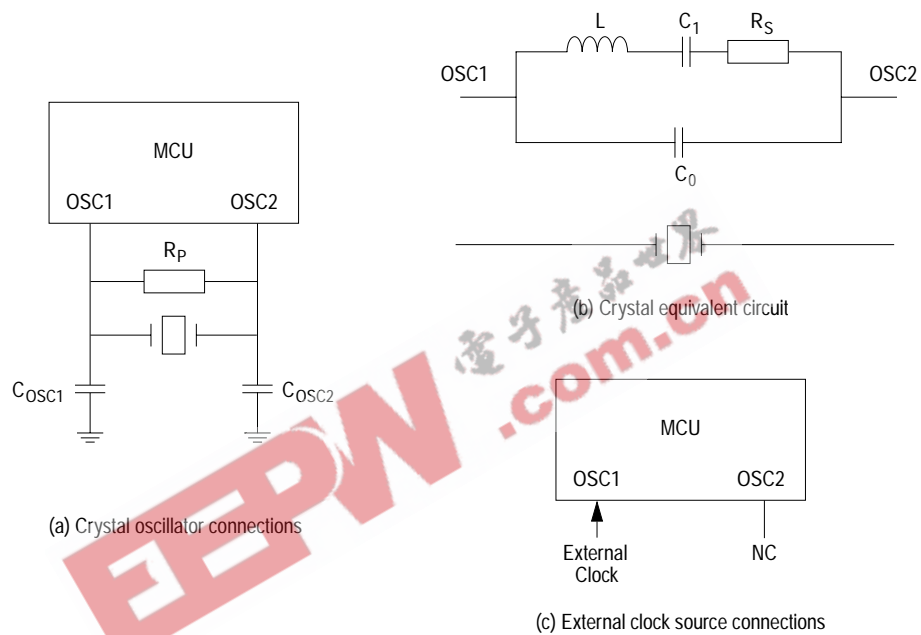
MCU

OSC1 OSC2

$R_P$

$C_{OSC1}$ $C_{OSC2}$

(a) Crystal oscillator connections

L $C_1$ $R_S$

OSC1 OSC2

$C_0$

(b) Crystal equivalent circuit

MCU

OSC1 OSC2

External Clock

NC

(c) External clock source connections

电子产品世界

EEPW .com.cn